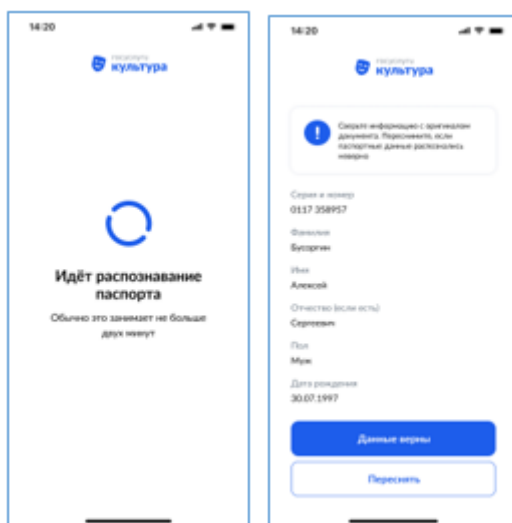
14:20

пасспорта культура

Идёт распознавание паспорта

Обычно это занимает не больше двух минут

14:20

пасспорта культура

Сверьте информацию с оригиналом документа. Переснимите, если паспортные данные распознались неверно

Серия и номер

0117 358957

Фамилия

Бусыргин

Имя

Алексей

Отчество (если есть)

Сергеевич

Пол

Муж

Дата рождения

30.07.1997

Данные верны

Переснять